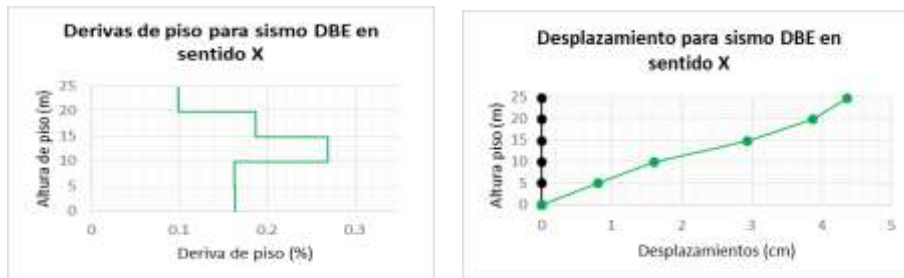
Derivas de piso para sismo DBE en sentido X

25
20
15
10
5
0

Altura de piso (m)

0
0.1
0.2
0.3

Deriva de piso (%)

Desplazamiento para sismo DBE en sentido X

25
20
15
10
5
0

Altura piso (m)

0
1
2
3
4
5

Desplazamientos (cm)